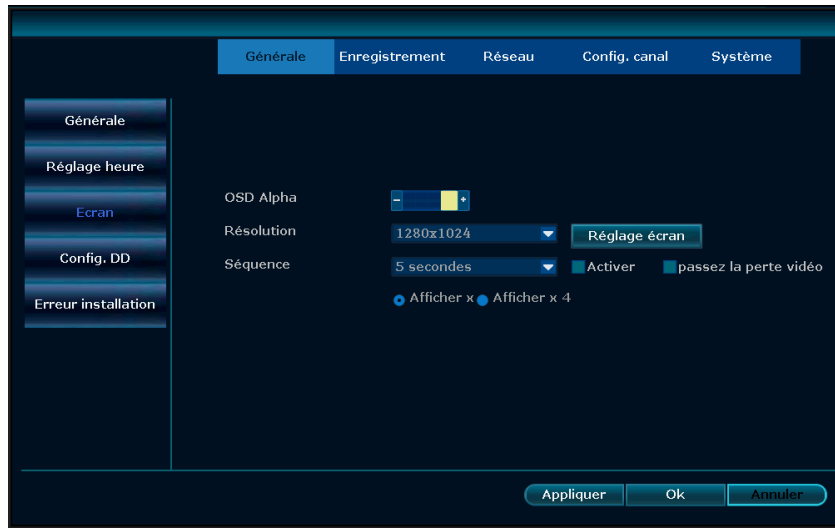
Générale Enregistrement Réseau Config. canal Système

Générale
Réglage heure
Ecran
Config. DD
Erreur installation

OSD Alpha
Résolution 1280x1024 Réglage écran
Séquence 5 secondes Activer passez la perte vidéo
Afficher x Afficher x 4

Appliquer Ok Annuler